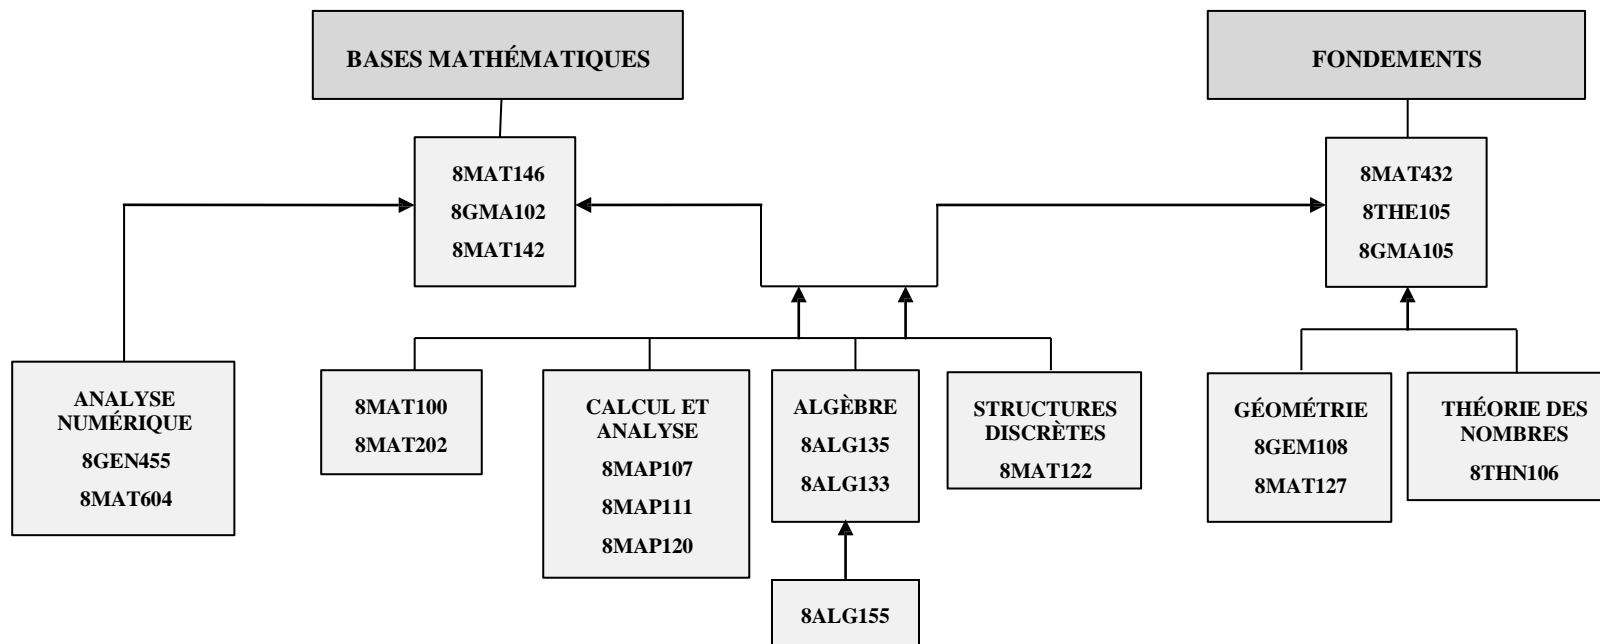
BASES MATHÉMATIQUES

FONDEMENTS

8MAT146
8GMA102
8MAT142

8MAT432
8THE105
8GMA105

ANALYSE NUMÉRIQUE
8GEN455
8MAT604

8MAT100
8MAT202

CALCUL ET ANALYSE
8MAP107
8MAP111
8MAP120

ALGÈBRE
8ALG135
8ALG133

STRUCTURES DISCRÈTES
8MAT122

GÉOMÉTRIE
8GEM108
8MAT127

THÉORIE DES NOMBRES
8THN106

8ALG155